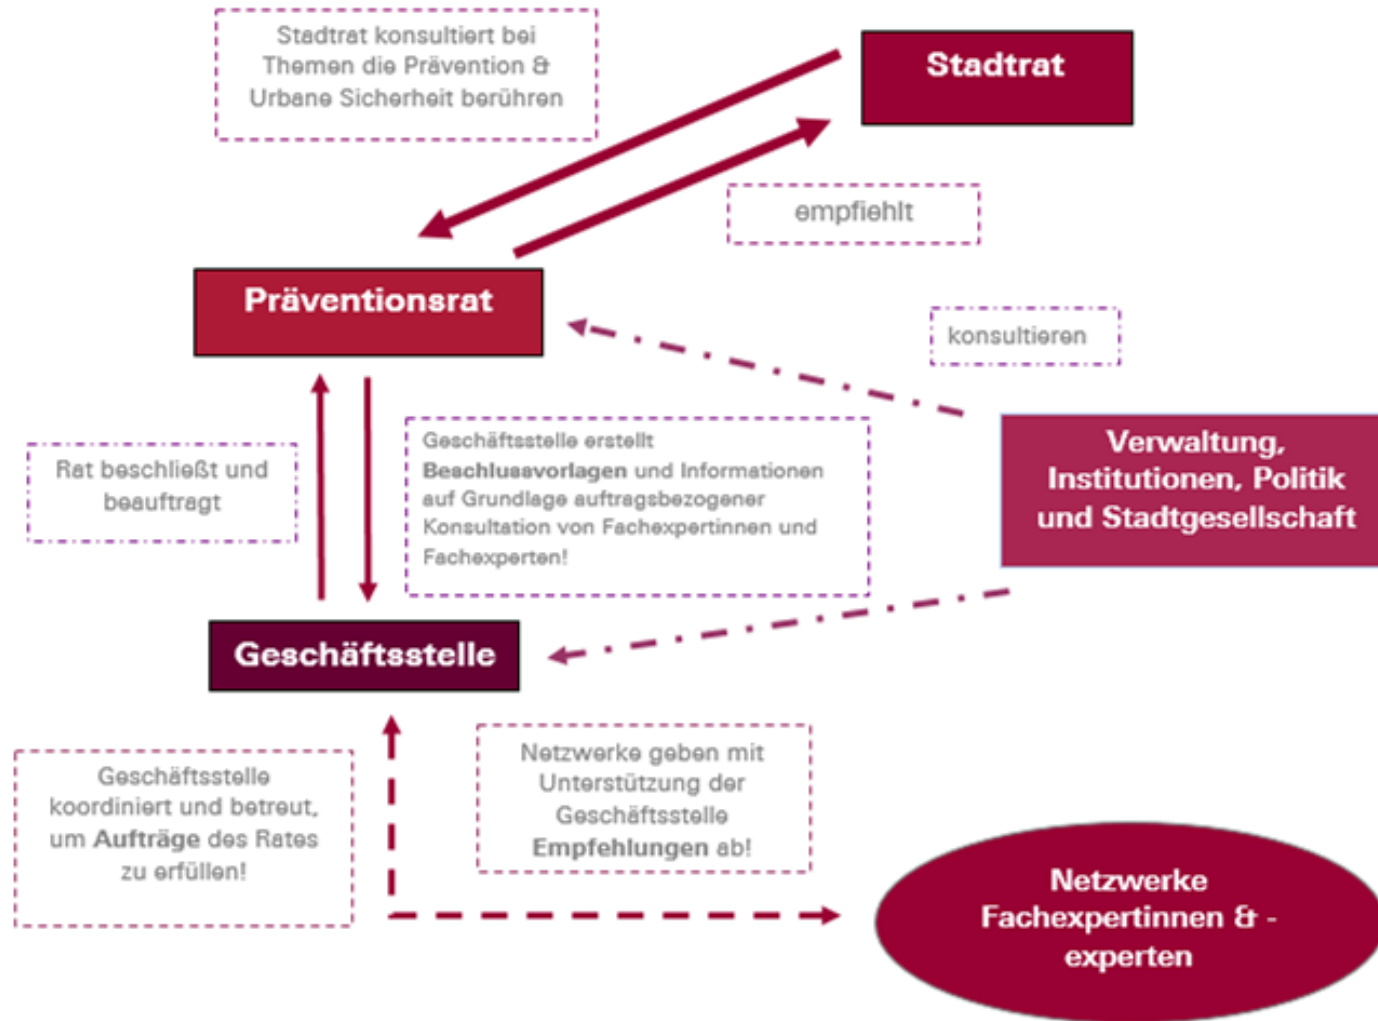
Stadtrat konsultiert bei Themen die Prävention & Urbane Sicherheit berühren

Stadtrat

empfiehlt

Präventionsrat

konsultieren

Rat beschließt und beauftragt

Geschäftsstelle erstellt **Beschlussvorlagen** und Informationen auf Grundlage auftragsbezogener Konsultation von Fachexpertinnen und Fachexperten!

Verwaltung, Institutionen, Politik und Stadtgesellschaft

Geschäftsstelle

Geschäftsstelle koordiniert und betreut, um **Aufträge** des Rates zu erfüllen!

Netzwerke geben mit Unterstützung der Geschäftsstelle **Empfehlungen** ab!

Netzwerke Fachexpertinnen & -experten